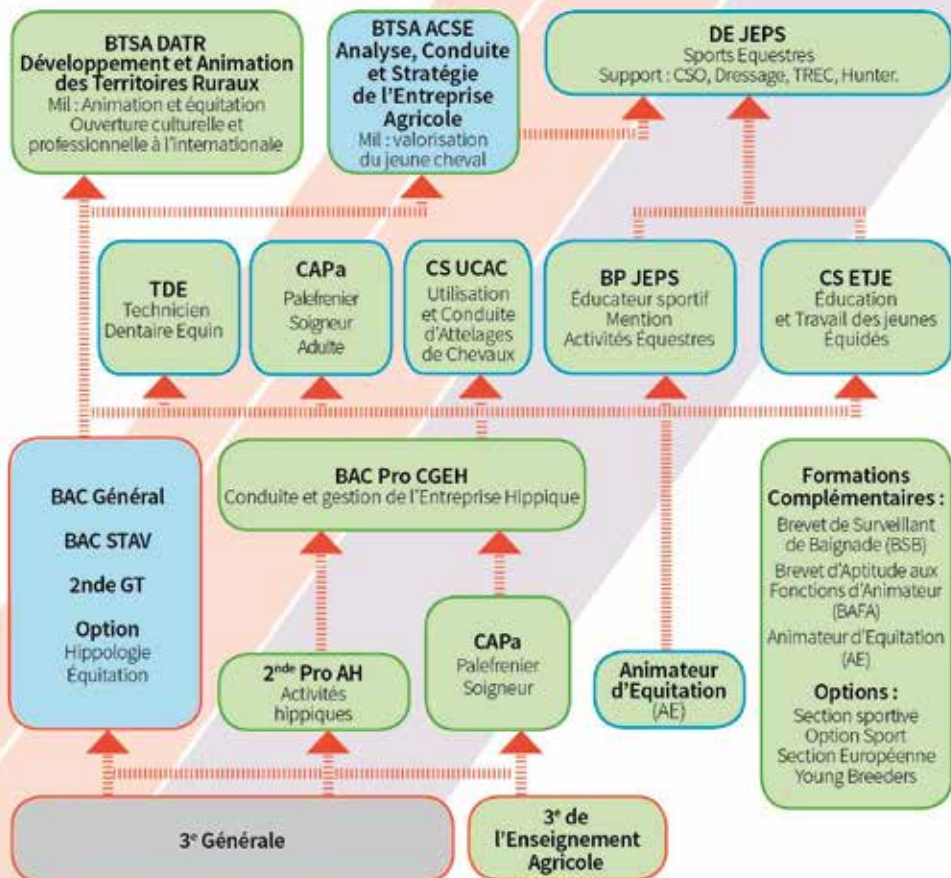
BTSA DATR
Développement et Animation des Territoires Ruraux
Mil : Animation et équitation
Ouverture culturelle et professionnelle à l'internationale

BTSA ACSE
Analyse, Conduite et Stratégie de l'Entreprise Agricole
Mil : valorisation du jeune cheval

DE JEPS
Sports Equestres
Support : CSO, Dressage, TREC, Hunter.

TDE
Technicien Dentaire Equin

CAPa
Palefrenier Soigneur Adulte

CS UCAC
Utilisation et Conduite d'Attelages de Chevaux

BP JEPS
Éducateur sportif Mention Activités Équestres

CS ETJE
Éducation et Travail des jeunes Équidés

BAC Général
BAC STAV
2nde GT
Option
Hippologie Équitation

BAC Pro CGEH
Conduite et gestion de l'Entreprise Hippique

2$^{nde}$ Pro AH
Activités hippiques

CAPa
Palefrenier Soigneur

Animateur d'Equitation
(AE)

Formations Complémentaires :
Brevet de Surveillant de Baignade (BSB)
Brevet d'Aptitude aux Fonctions d'Animateur (BAFA)
Animateur d'Equitation (AE)

Options :
Section sportive
Option Sport
Section Européenne
Young Breeders

3$^{e}$ Générale

3$^{e}$ de l'Enseignement Agricole